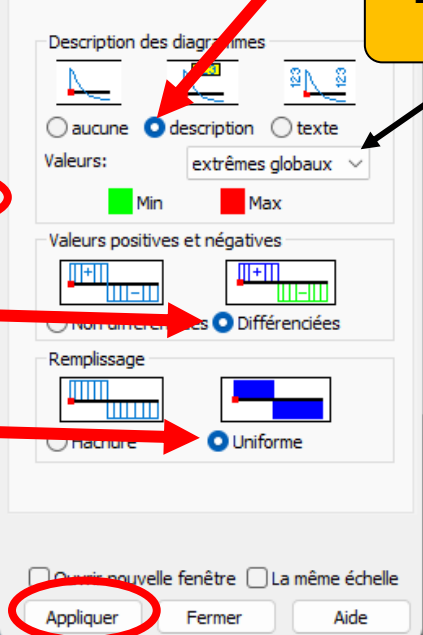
Description des diagrammes

123 123

aucune description texte

Valeurs: extrêmes globaux

Min Max

Valeurs positives et négatives

+ −

+ −

Non différenciées Différenciées

Remplissage

Hachure Uniforme

Ouvrir nouvelle fenêtre La même échelle

Appliquer Fermer Aide